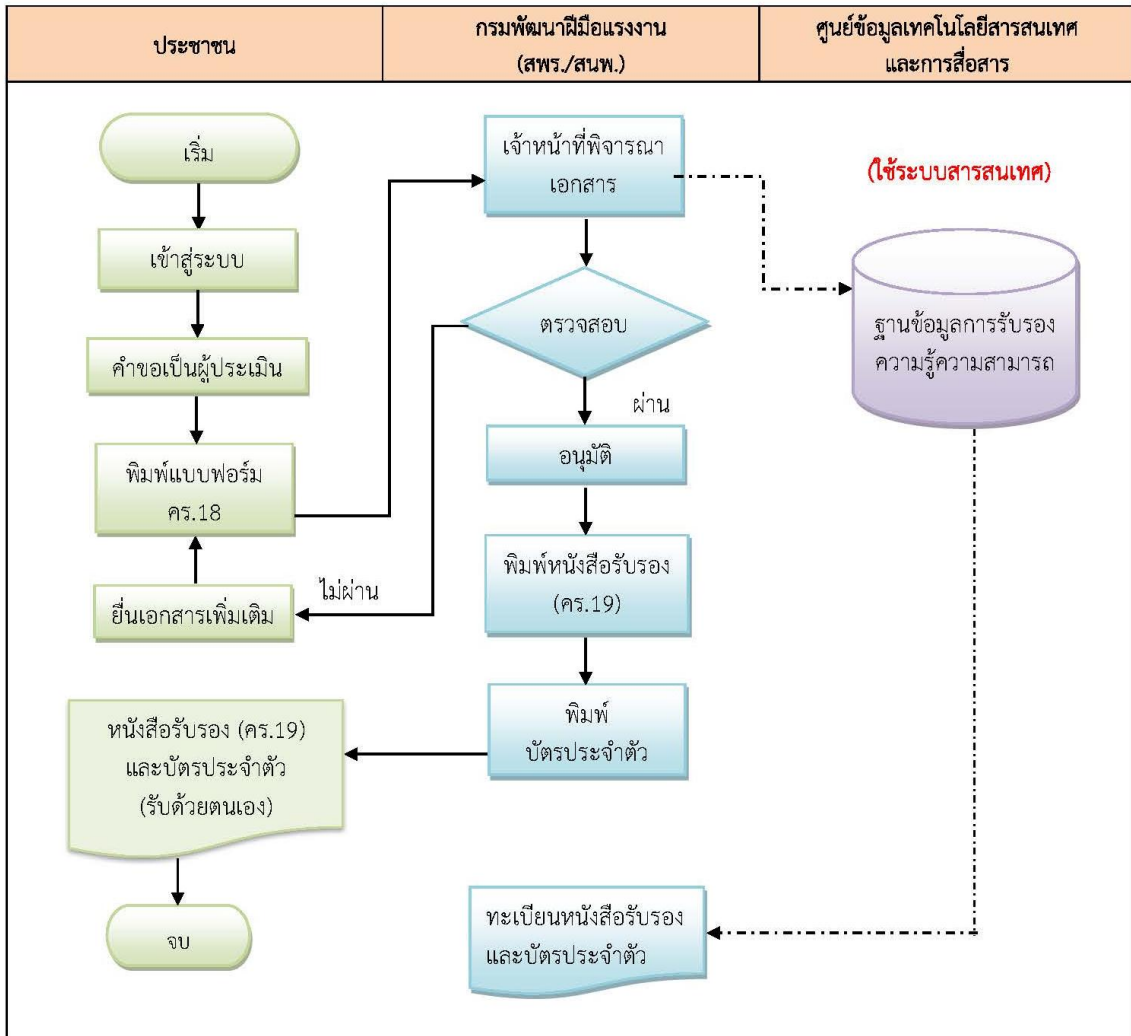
ประชาชน

กรมพัฒนาฝีมือแรงงาน (สพร./สนพ.)

ศูนย์ข้อมูลเทคโนโลยีสารสนเทศและการสื่อสาร

เริ่ม

เข้าสู่ระบบ

คำขอเป็นผู้ประเมิน

พิมพ์แบบฟอร์ม คร.18

ยื่นเอกสารเพิ่มเติม

หนังสือรับรอง (คร.19) และบัตรประจำตัว (รับด้วยตนเอง)

จบ

เจ้าหน้าที่พิจารณาเอกสาร

ตรวจสอบ

ไม่ผ่าน

ผ่าน

อนุมัติ

พิมพ์หนังสือรับรอง (คร.19)

พิมพ์ บัตรประจำตัว

ทะเบียนหนังสือรับรองและบัตรประจำตัว

(ใช้ระบบสารสนเทศ)

ฐานข้อมูลการรับรองความรู้ความสามารถ